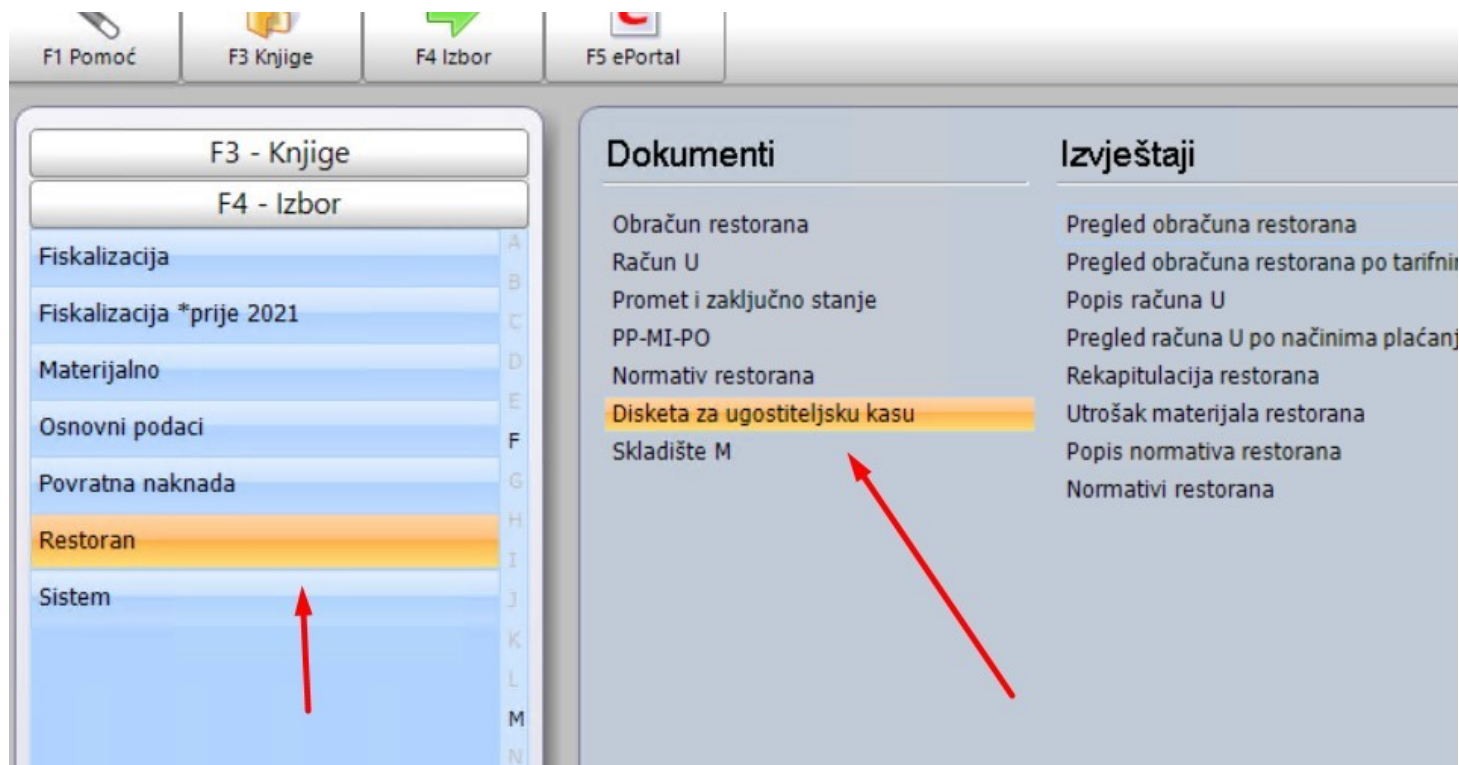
F1 Pomoć
F3 Knjige
F4 Izbor
F5 ePortal

F3 - Knjige
F4 - Izbor

Fiskalizacija
Fiskalizacija *prije 2021
Materijalno
Osnovni podaci
Povratna naknada
Restoran
Sistem

A
B
C
D
E
F
G
H
I
J
K
L
M
N

Dokumenti

Obračun restorana
Račun U
Promet i zaključno stanje
PP-MI-PO
Normativ restorana
Disketa za ugostiteljsku kasu
Skladište M

Izvještaji

Pregled obračuna restorana
Pregled obračuna restorana po tarifni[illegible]
Popis računa U
Pregled računa U po načinima plaćan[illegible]
Rekapitulacija restorana
Utrošak materijala restorana
Popis normativa restorana
Normativi restorana